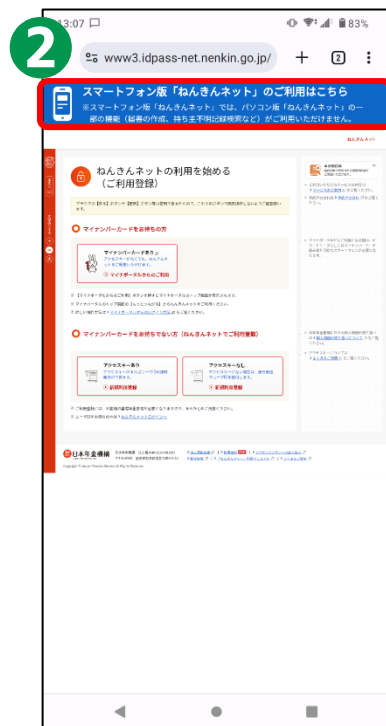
13:07 ▢ 83%

2

www3.idpass-net.nenkin.go.jp/ + 2 ⋮

スマートフォン版「ねんきんネット」のご利用はこちら

※スマートフォン版「ねんきんネット」では、パソコン版「ねんきんネット」の一部の機能（記録の作成、持ち主不明記録検索など）がご利用いただけません。

ねんきんネット

ねんきんネットの利用を始める
（ご利用登録）

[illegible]

マイナンバーカードをお持ちの方

マイナポータルからご利用

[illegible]

マイナンバーカードをお持ちでない方（ねんきんネットでご利用登録）

アクセスキーあり

新規利用登録

アクセスキーなし

新規利用登録

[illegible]

日本年金機構

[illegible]

Copyright © Japan Pension Service All Rights Reserved.